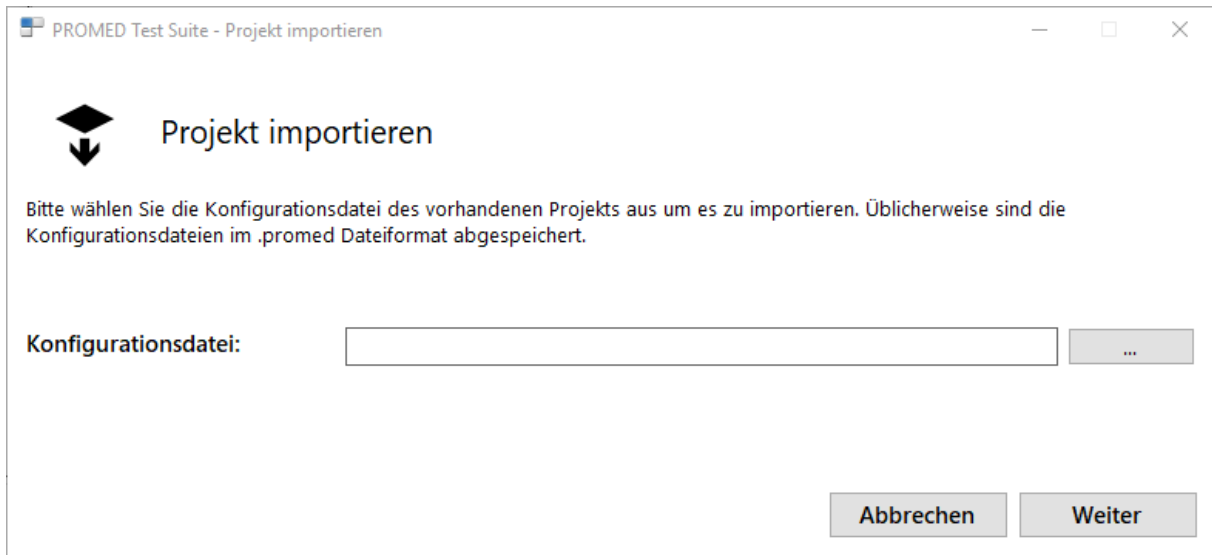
PROMED Test Suite - Projekt importieren

Projekt importieren

Bitte wählen Sie die Konfigurationsdatei des vorhandenen Projekts aus um es zu importieren. Üblicherweise sind die Konfigurationsdateien im .promed Dateiformat abgespeichert.

Konfigurationsdatei:

...

Abbrechen

Weiter